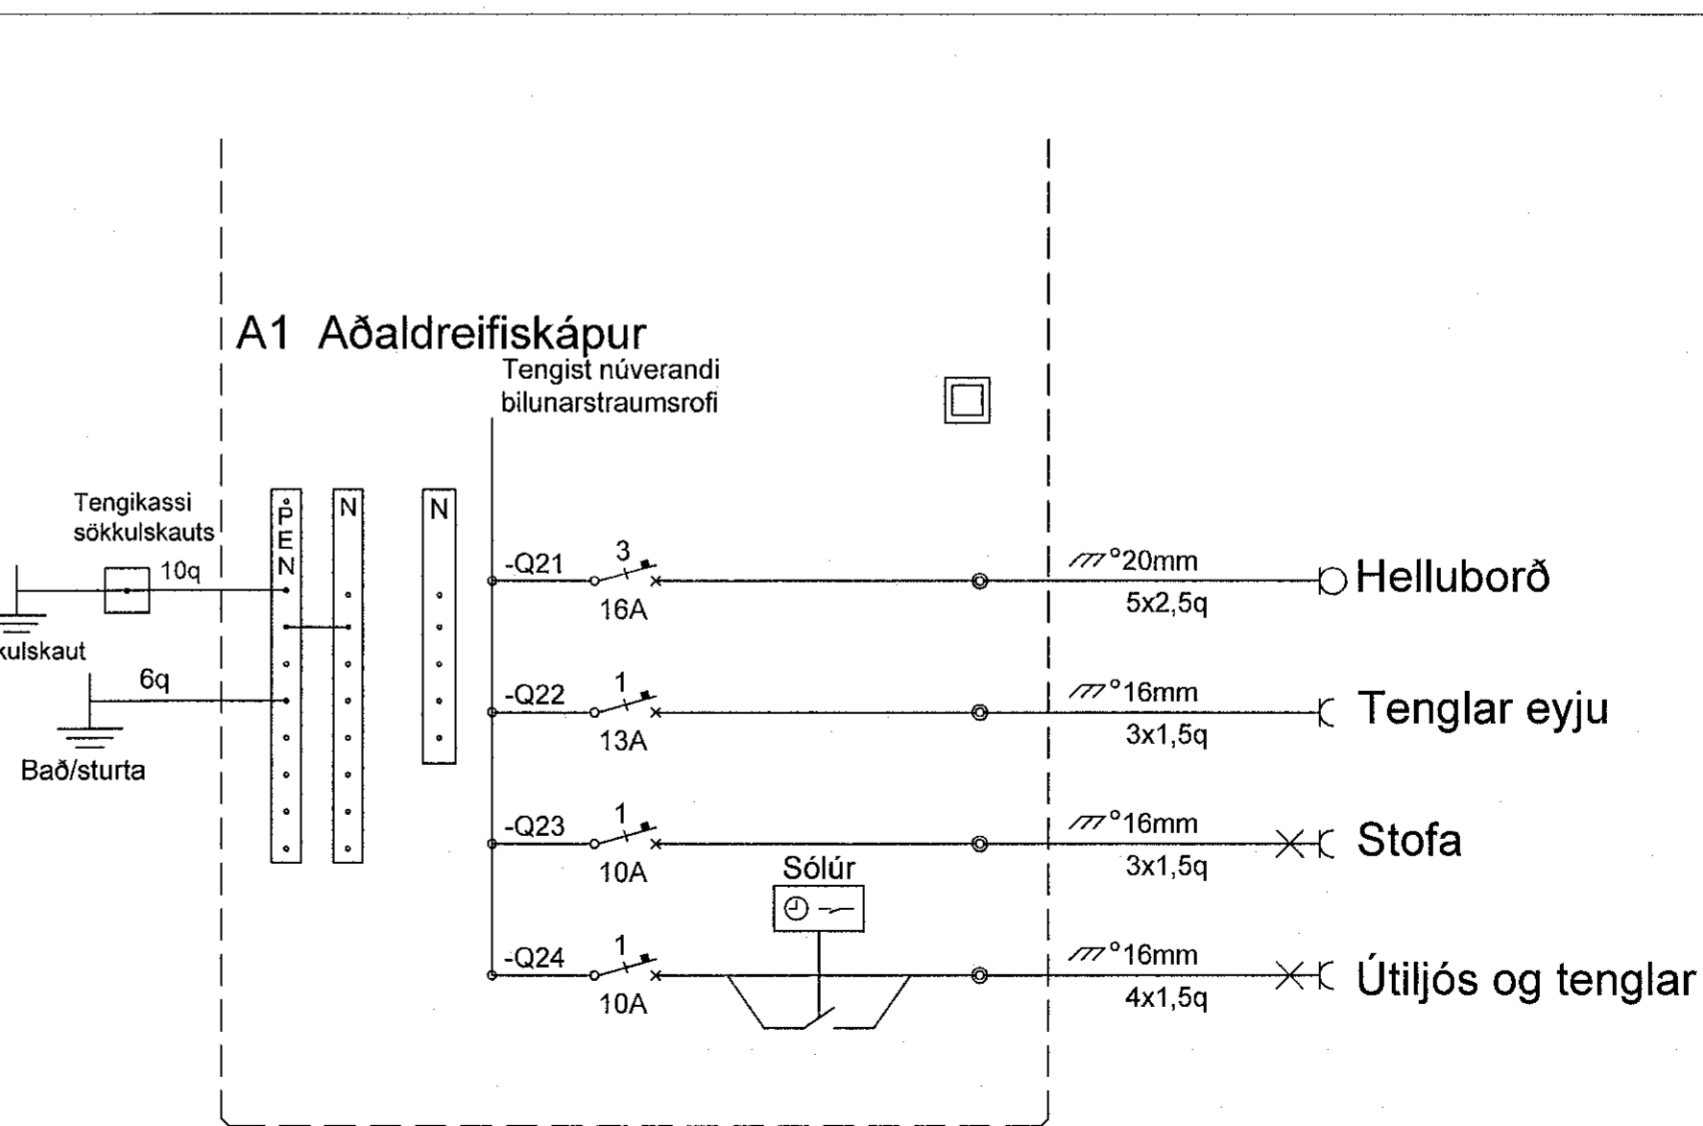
A1 Aðaldreifiskápur

Tengist núverandi bilunarstraumsrofi

Tengikassi sökkulskauts

10q

kulskaut

6q

Bað/sturta

PEN

N

N

-Q21

3

16A

-Q22

1

13A

-Q23

1

10A

-Q24

1

10A

Sólúr

°20mm

5x2,5q

Helluborð

°16mm

3x1,5q

Tenglar eyju

°16mm

3x1,5q

Stofa

°16mm

4x1,5q

Útiljós og tenglar